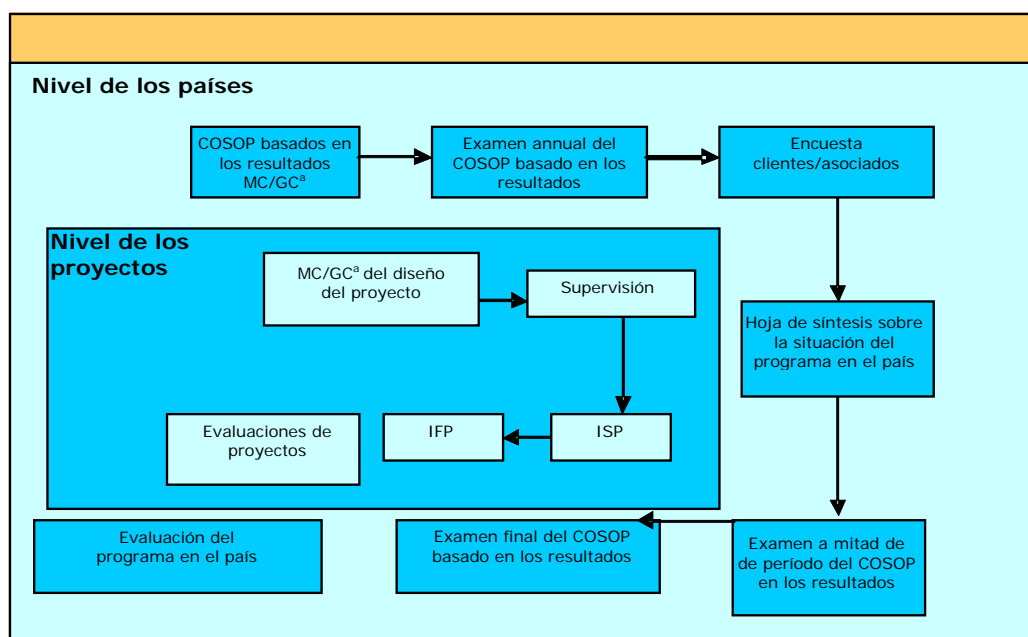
Nivel de los países

COSOP basados en los resultados MC/GC$^{a}$

Examen annual del COSOP basado en los resultados

Encuesta clientes/asociados

Nivel de los proyectos

MC/GC$^{a}$ del diseño del proyecto

Supervisión

Hoja de síntesis sobre la situación del programa en el país

Evaluaciones de proyectos

IFP

ISP

Evaluación del programa en el país

Examen final del COSOP basado en los resultados

Examen a mitad de de período del COSOP en los resultados